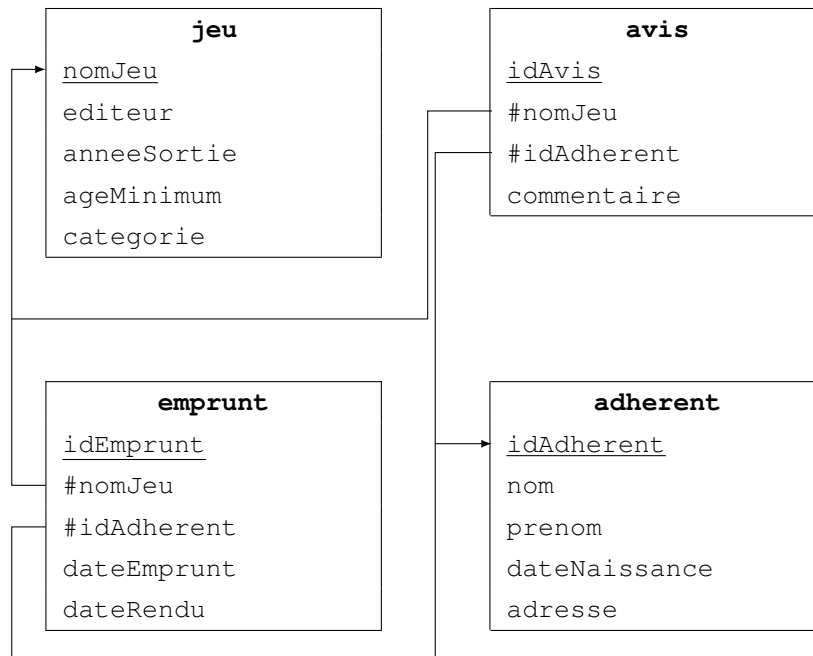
| jeu |
|---|
| nomJeu |
| editeur |
| anneeSortie |
| ageMinimum |
| categorie |

| avis |
|---|
| idAvis |
| #nomJeu |
| #idAdherent |
| commentaire |

| emprunt |
|---|
| idEmprunt |
| #nomJeu |
| #idAdherent |
| dateEmprunt |
| dateRendu |

| adherent |
|---|
| idAdherent |
| nom |
| prenom |
| dateNaissance |
| adresse |